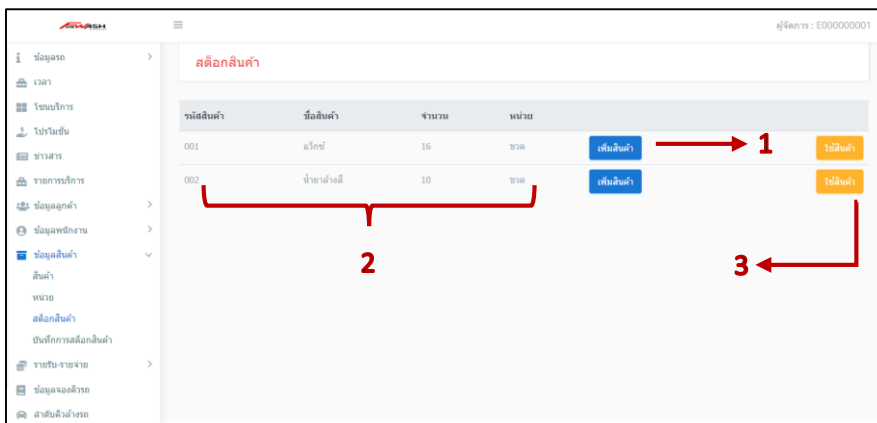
AWASH

≡

ผู้จัดการ : E000000001

ข้อมูลรถ
เวลา
โซนบริการ
โปรโมชั่น
ข่าวสาร
รายการบริการ
ข้อมูลลูกค้า
ข้อมูลพนักงาน
ข้อมูลสินค้า
สินค้า
หน่วย
สต็อกสินค้า
บันทึกการสต็อกสินค้า
รายรับ-รายจ่าย
ข้อมูลจองคิวรถ
ลำดับคิวล้างรถ

สต็อกสินค้า

| รหัสสินค้า | ชื่อสินค้า | จำนวน | หน่วย | | |
|---|---|---|---|---|---|
| 001 | แว็กซ์ | 16 | ขวด | เพิ่มสินค้า | ใช้สินค้า |
| 002 | น้ำยาล้างสี | 10 | ขวด | เพิ่มสินค้า | ใช้สินค้า |

1

2

3